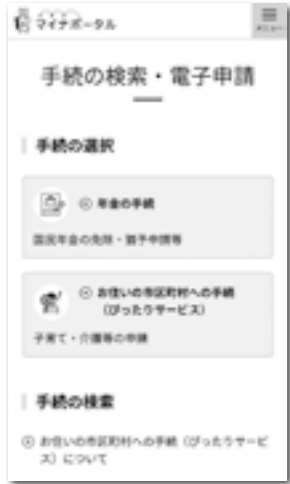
マイナポータル

メニュー

手続の検索・電子申請

手続の選択

年金の手続

国民年金の免除・猶予申請等

お住いの市区町村への手続（ぴったりサービス）

子育て・介護等の申請

手続の検索

お住いの市区町村への手続（ぴったりサービス）について